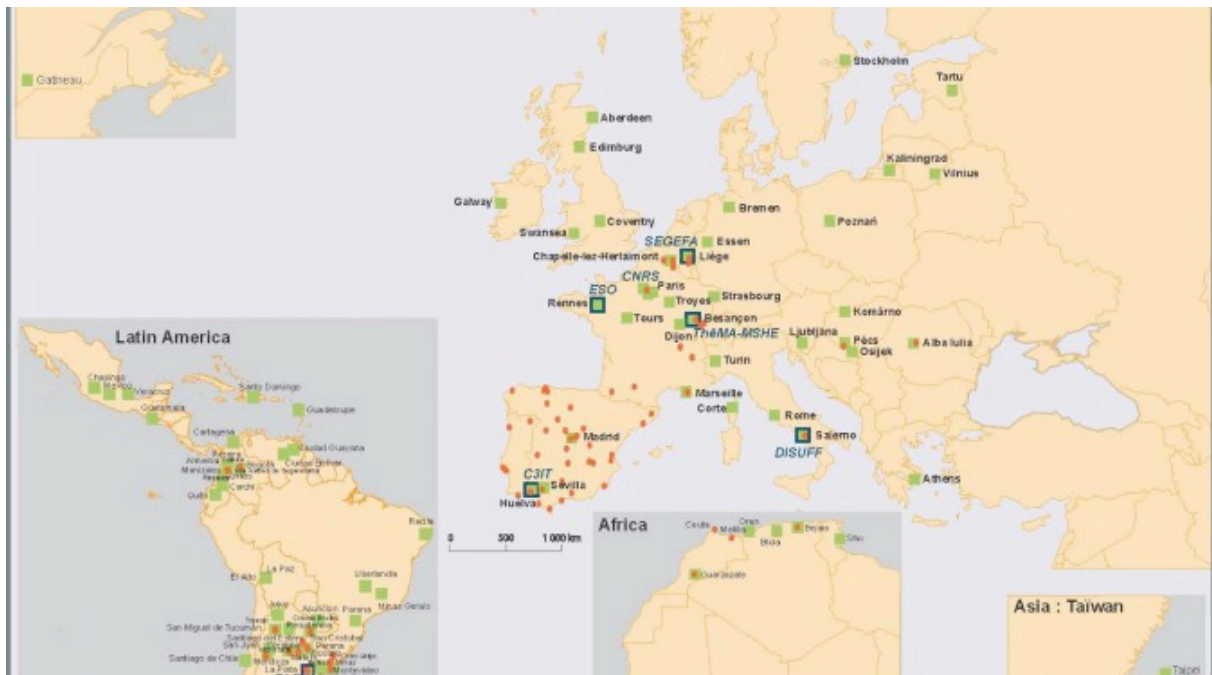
Gatineau

Stockholm
Tartu
Aberdeen
Edimburg
Kaliningrad
Vilnius
Galway
Coventry
Bremen
Poznań
Swansea
SEGEFA
Essen
Chapelle-lez-Herlaimont
Liège
CNRS
ESO
Paris
Rennes
Troyes
Strasbourg
Komárno
Tours
Besançon
ThéMA-MSHE
Dijon
Ljubljana
Pécs
Osijek
Alba Iulia
Turin
Marseille
Corte
Rome
Madrid
Salerno
DISUFF
C3IT
Sevilla
Huelva
Athens
0
500
1 000 km

Latin America
Chetumal
Merida
Veracruz
Santo Domingo
Guadeloupe
Guatemala
Cartagena
Ciudad Guayana
Ciudad Bolivar
Bogota
Quito
Recife
La Paz
El Alto
Uberlandia
Minas Gerais
Asuncion
Parana
San Miguel de Tucuman
Santiago de Chile
La Plata
Montevideo

Africa
Ceuta
Melilla
Oran
Blida
Bejaia
Sfax
Ouarzazate

Asia : Taiwan
Taipei